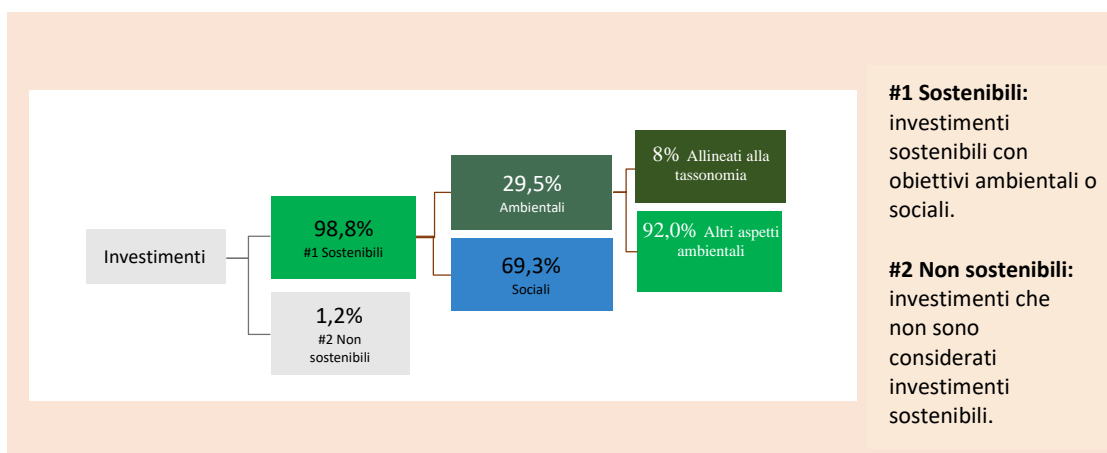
Investimenti

98,8%
#1 Sostenibili

1,2%
#2 Non sostenibili

29,5%
Ambientali

69,3%
Sociali

8% Allineati alla tassonomia

92,0% Altri aspetti ambientali

**#1 Sostenibili:** investimenti sostenibili con obiettivi ambientali o sociali.

**#2 Non sostenibili:** investimenti che non sono considerati investimenti sostenibili.